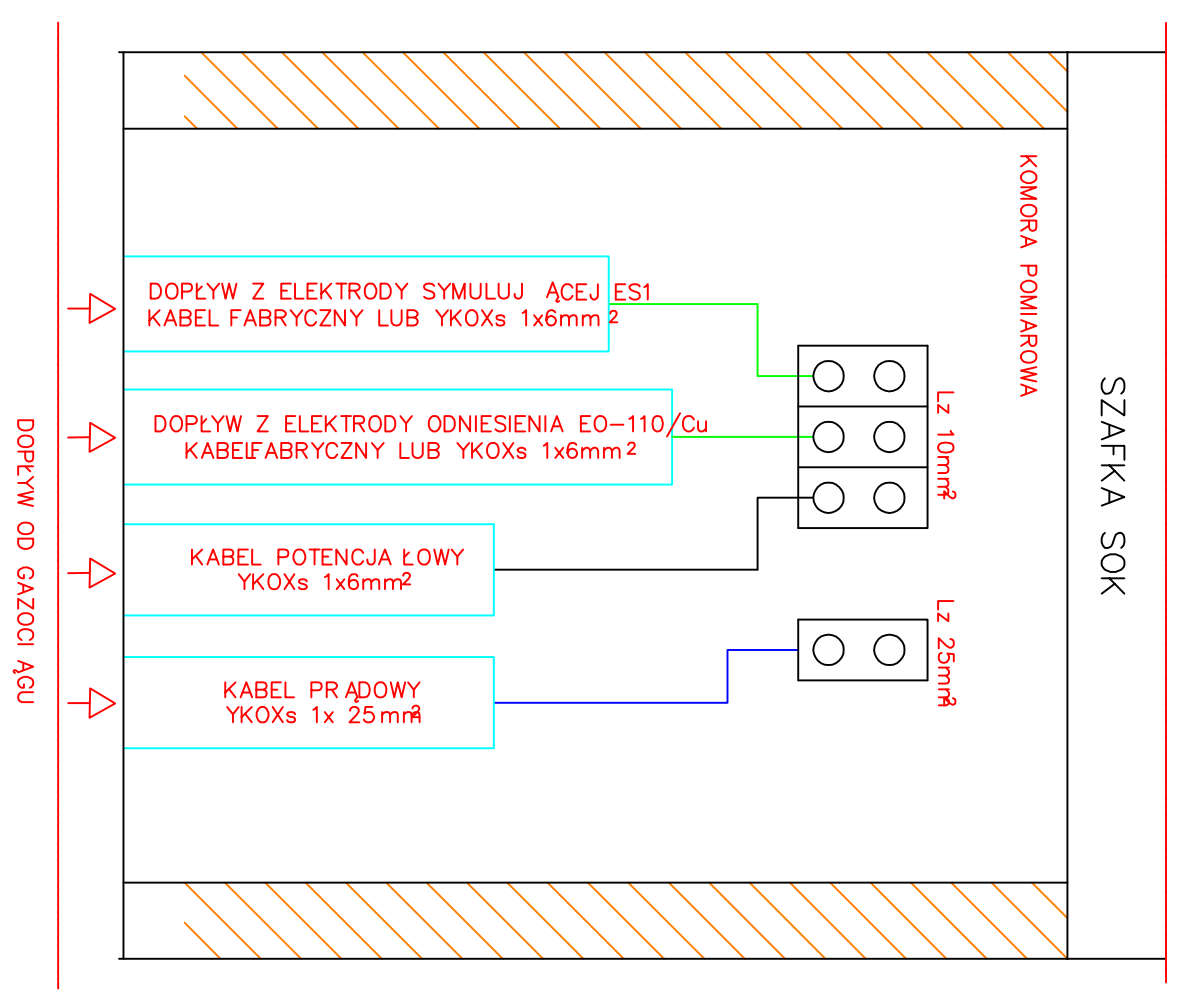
DOPŁYW OD GAZOCI ĄGU

KOMORA POMIAROWA

SZAFKA SOK

DOPŁYW Z ELEKTRODY SYMULUJ ĄCEJ ES1
KABEL FABRYCZNY LUB YKOXs $1x6mm^2$

DOPŁYW Z ELEKTRODY ODNIESIENIA EO-110/Cu
KABELFABRYCZNY LUB YKOXs $1x6mm^2$

KABEL POTENCJA ŁOWY
YKOXs $1x6mm^2$

KABEL PRĄDOWY
YKOXs $1x 25mm^2$

Lz $10mm^2$

Lz $25mm^2$